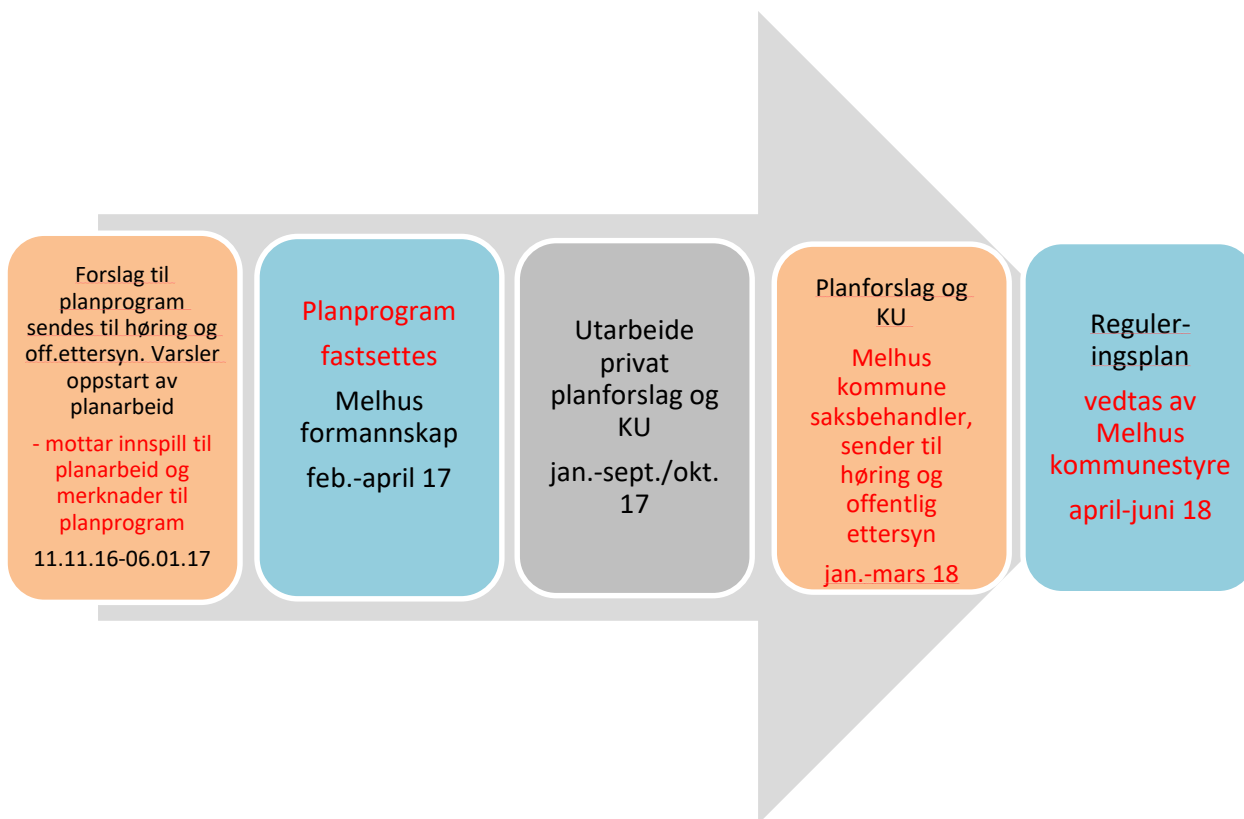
Forslag til planprogram sendes til høring og off.ettersyn. Varsler oppstart av planarbeid

- mottar innspill til planarbeid og merknader til planprogram

11.11.16-06.01.17

Planprogram fastsettes

Melhus formannskap

feb.-april 17

Utarbeide privat planforslag og KU

jan.-sept./okt. 17

Planforslag og KU

Melhus kommune saksbehandler, sender til høring og offentlig ettersyn

jan.-mars 18

Reguleringsplan

vedtas av Melhus kommunestyre

april-juni 18